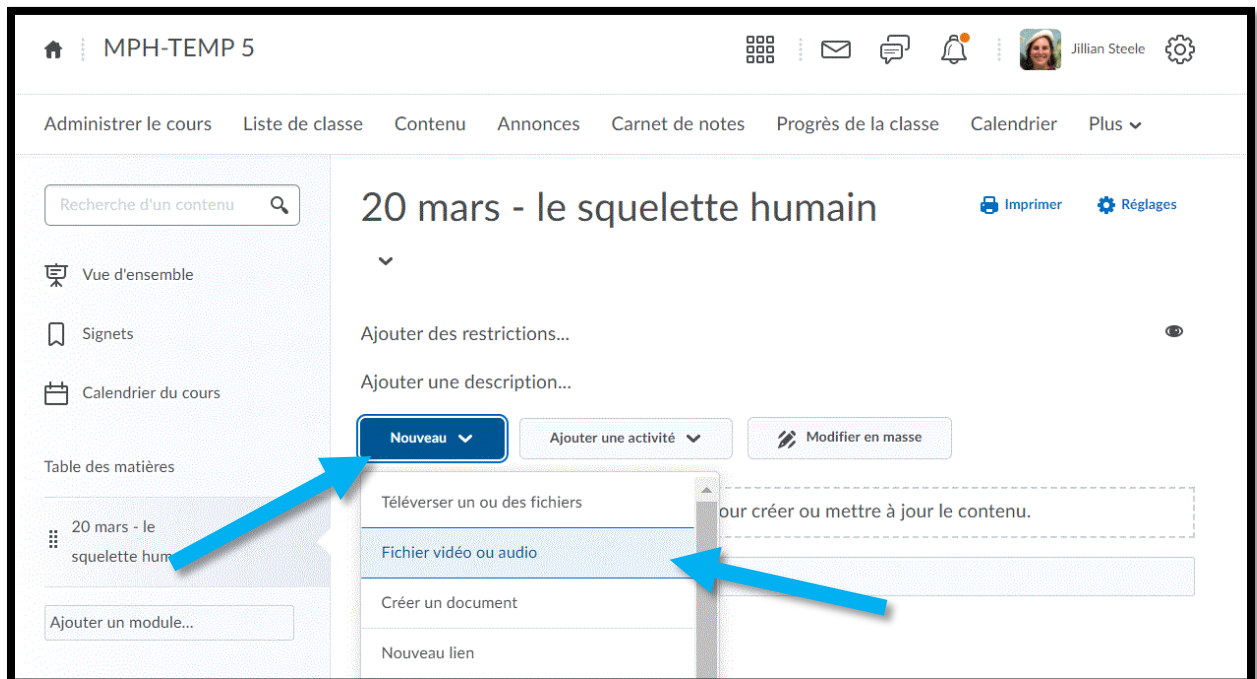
MPH-TEMP 5

Jillian Steele

Administrer le cours Liste de classe Contenu Annonces Carnet de notes Progrès de la classe Calendrier Plus

Recherche d'un contenu

Vue d'ensemble

Signets

Calendrier du cours

Table des matières

20 mars - le squelette hum

Ajouter un module...

20 mars - le squelette humain

Imprimer

Réglages

Ajouter des restrictions...

Ajouter une description...

Nouveau

Ajouter une activité

Modifier en masse

Téléverser un ou des fichiers

Fichier vidéo ou audio

Créer un document

Nouveau lien

our créer ou mettre à jour le contenu.